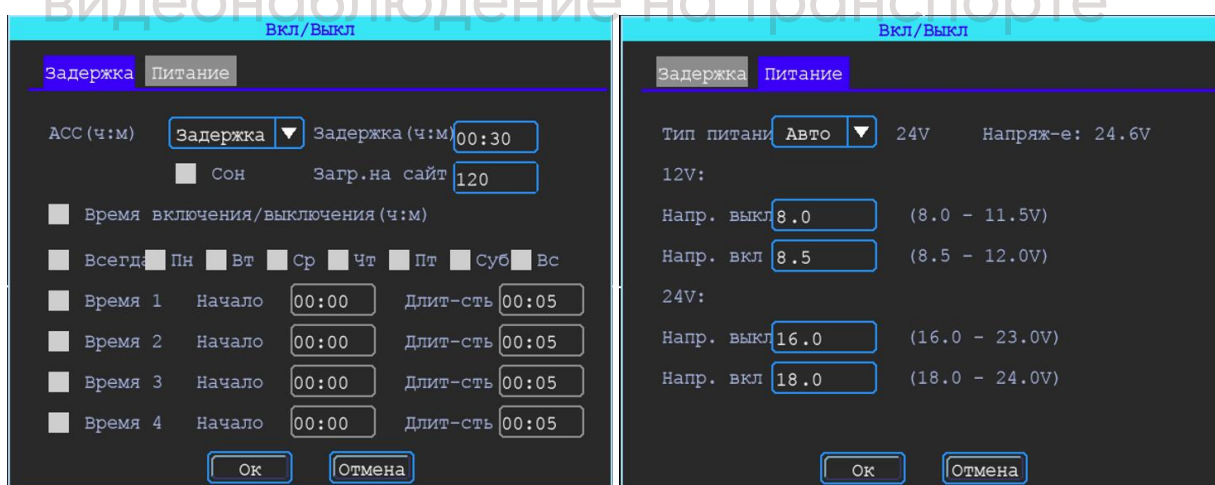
видеонаблюдение на транспорте

Вкл/Выкл

Задержка Питание

ACC(ч:м) Задержка Задержка(ч:м) 00:30

Сон Загр.на сайт 120

Время включения/выключения(ч:м)

Всегда Пн Вт Ср Чт Пт Суб Вс

Время 1 Начало 00:00 Длит-сть 00:05

Время 2 Начало 00:00 Длит-сть 00:05

Время 3 Начало 00:00 Длит-сть 00:05

Время 4 Начало 00:00 Длит-сть 00:05

Ок Отмена

Вкл/Выкл

Задержка Питание

Тип питани Авто 24V Напряж-е: 24.6V

12V:

Напр. выкл 8.0 (8.0 - 11.5V)

Напр. вкл 8.5 (8.5 - 12.0V)

24V:

Напр. выкл 16.0 (16.0 - 23.0V)

Напр. вкл 18.0 (18.0 - 24.0V)

Ок Отмена